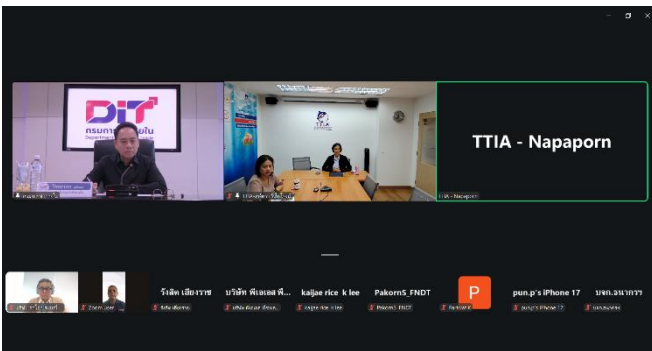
DIT
กรมการค้าภายใน

TTIA - Napaporn

TTIA - Napaporn

วัลลิต เสียงราช
บริษัท พีเอสเอ พี...
kaijae rice k lee
PakornS_FNDT
P
pun.p's iPhone 17
บจก.อนาการ

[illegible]
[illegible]
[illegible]
kaijae rice k lee
PakornS_FNDT
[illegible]
pun.p's iPhone 17
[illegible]